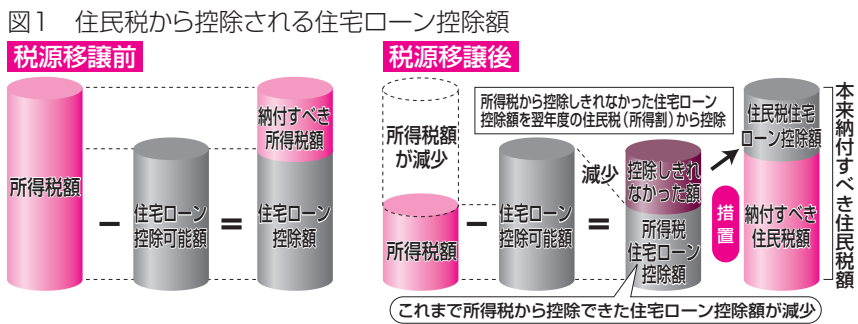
図1　住民税から控除される住宅ローン控除額

税源移譲前

所得税額

－

住宅ローン控除可能額

＝

納付すべき所得税額

住宅ローン控除額

税源移譲後

所得税額が減少

所得税額

－

住宅ローン控除可能額

＝

所得税から控除しきれなかった住宅ローン控除額を翌年度の住民税（所得割）から控除

減少

控除しきれなかった額

所得税住宅ローン控除額

措置

住民税住宅ローン控除額

納付すべき住民税額

本来納付すべき住民税額

これまで所得税から控除できた住宅ローン控除額が減少